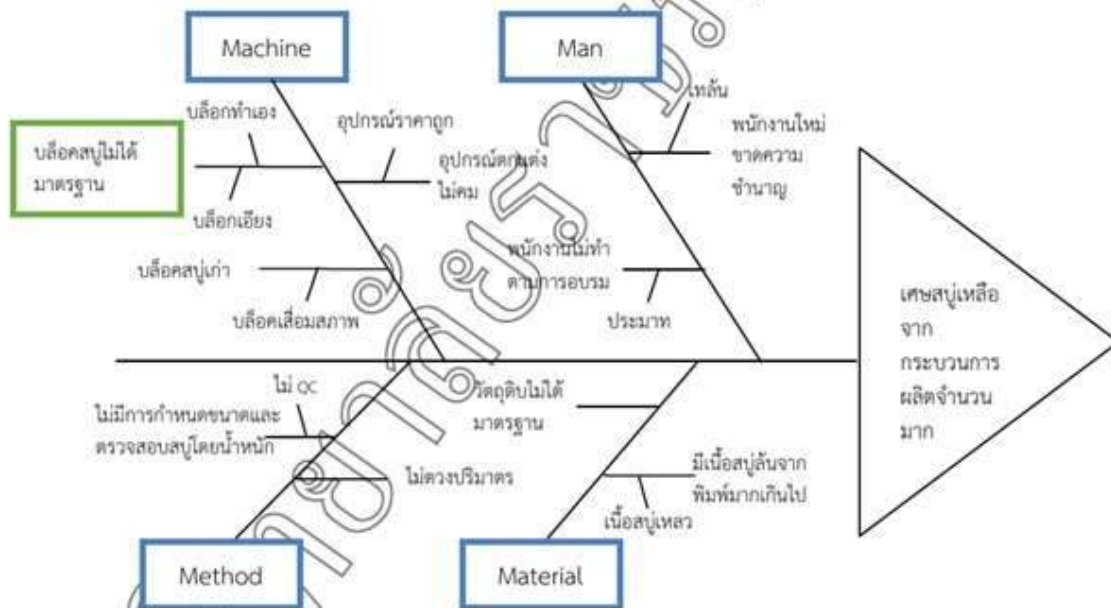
Machine

Man

บล็อกทำเอง

อุปกรณ์ราคาถูก

เหลัน

พนักงานใหม่ขาดความชำนาญ

บล็อคสบู่ไม่ได้มาตรฐาน

อุปกรณ์ตกแต่งไม่คม

บล็อกเอียง

บล็อคสบู่เก่า

พนักงานไม่ทำตามการอบรม

บล็อคเสื่อมสภาพ

ประมาท

เศษสบู่เหลือจากกระบวนการผลิตจำนวนมาก

ไม่ QC

ไม่มีการกำหนดขนาดและตรวจสอบสบู่โดยน้ำหนัก

วัตถุดิบไม่ได้มาตรฐาน

ไม่ตวงปริมาตร

มีเนื้อสบู่ล้นจากพิมพ์มากเกินไป

เนื้อสบู่เหลว

Method

Material